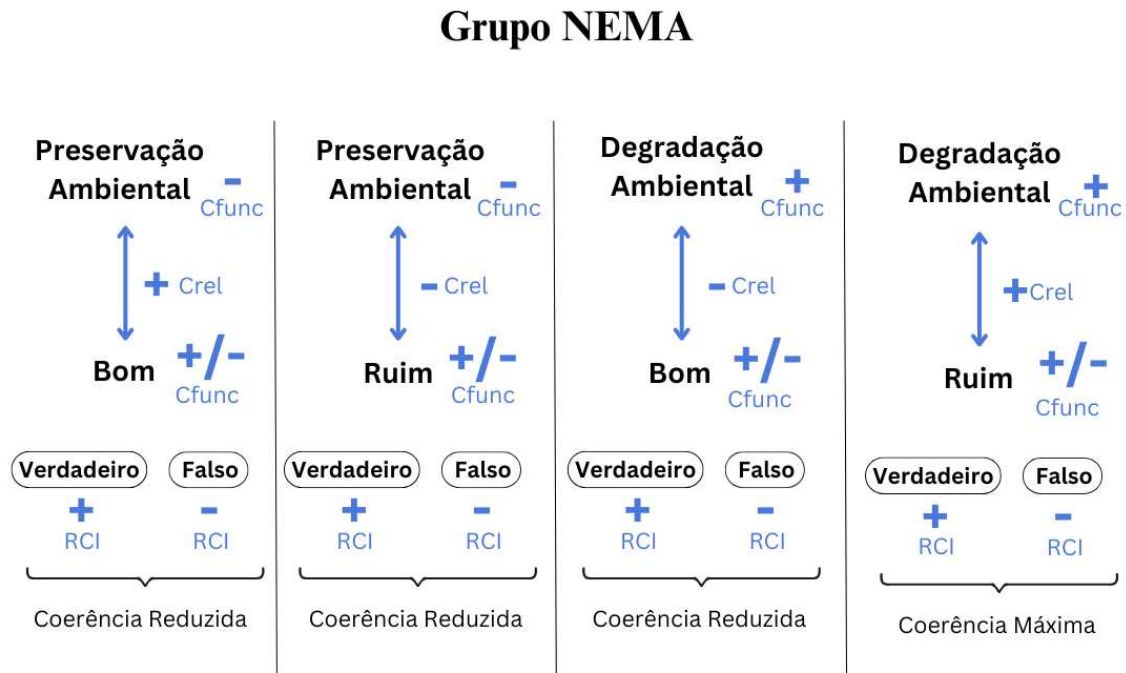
Grupo NEMA

Preservação Ambiental - Cfunc

+ Crel

Bom +/- Cfunc

Verdadeiro Falso

+ RCI - RCI

Coerência Reduzida

Preservação Ambiental - Cfunc

- Crel

Ruim +/- Cfunc

Verdadeiro Falso

+ RCI - RCI

Coerência Reduzida

Degradação Ambiental + Cfunc

- Crel

Bom +/- Cfunc

Verdadeiro Falso

+ RCI - RCI

Coerência Reduzida

Degradação Ambiental + Cfunc

+ Crel

Ruim +/- Cfunc

Verdadeiro Falso

+ RCI - RCI

Coerência Máxima